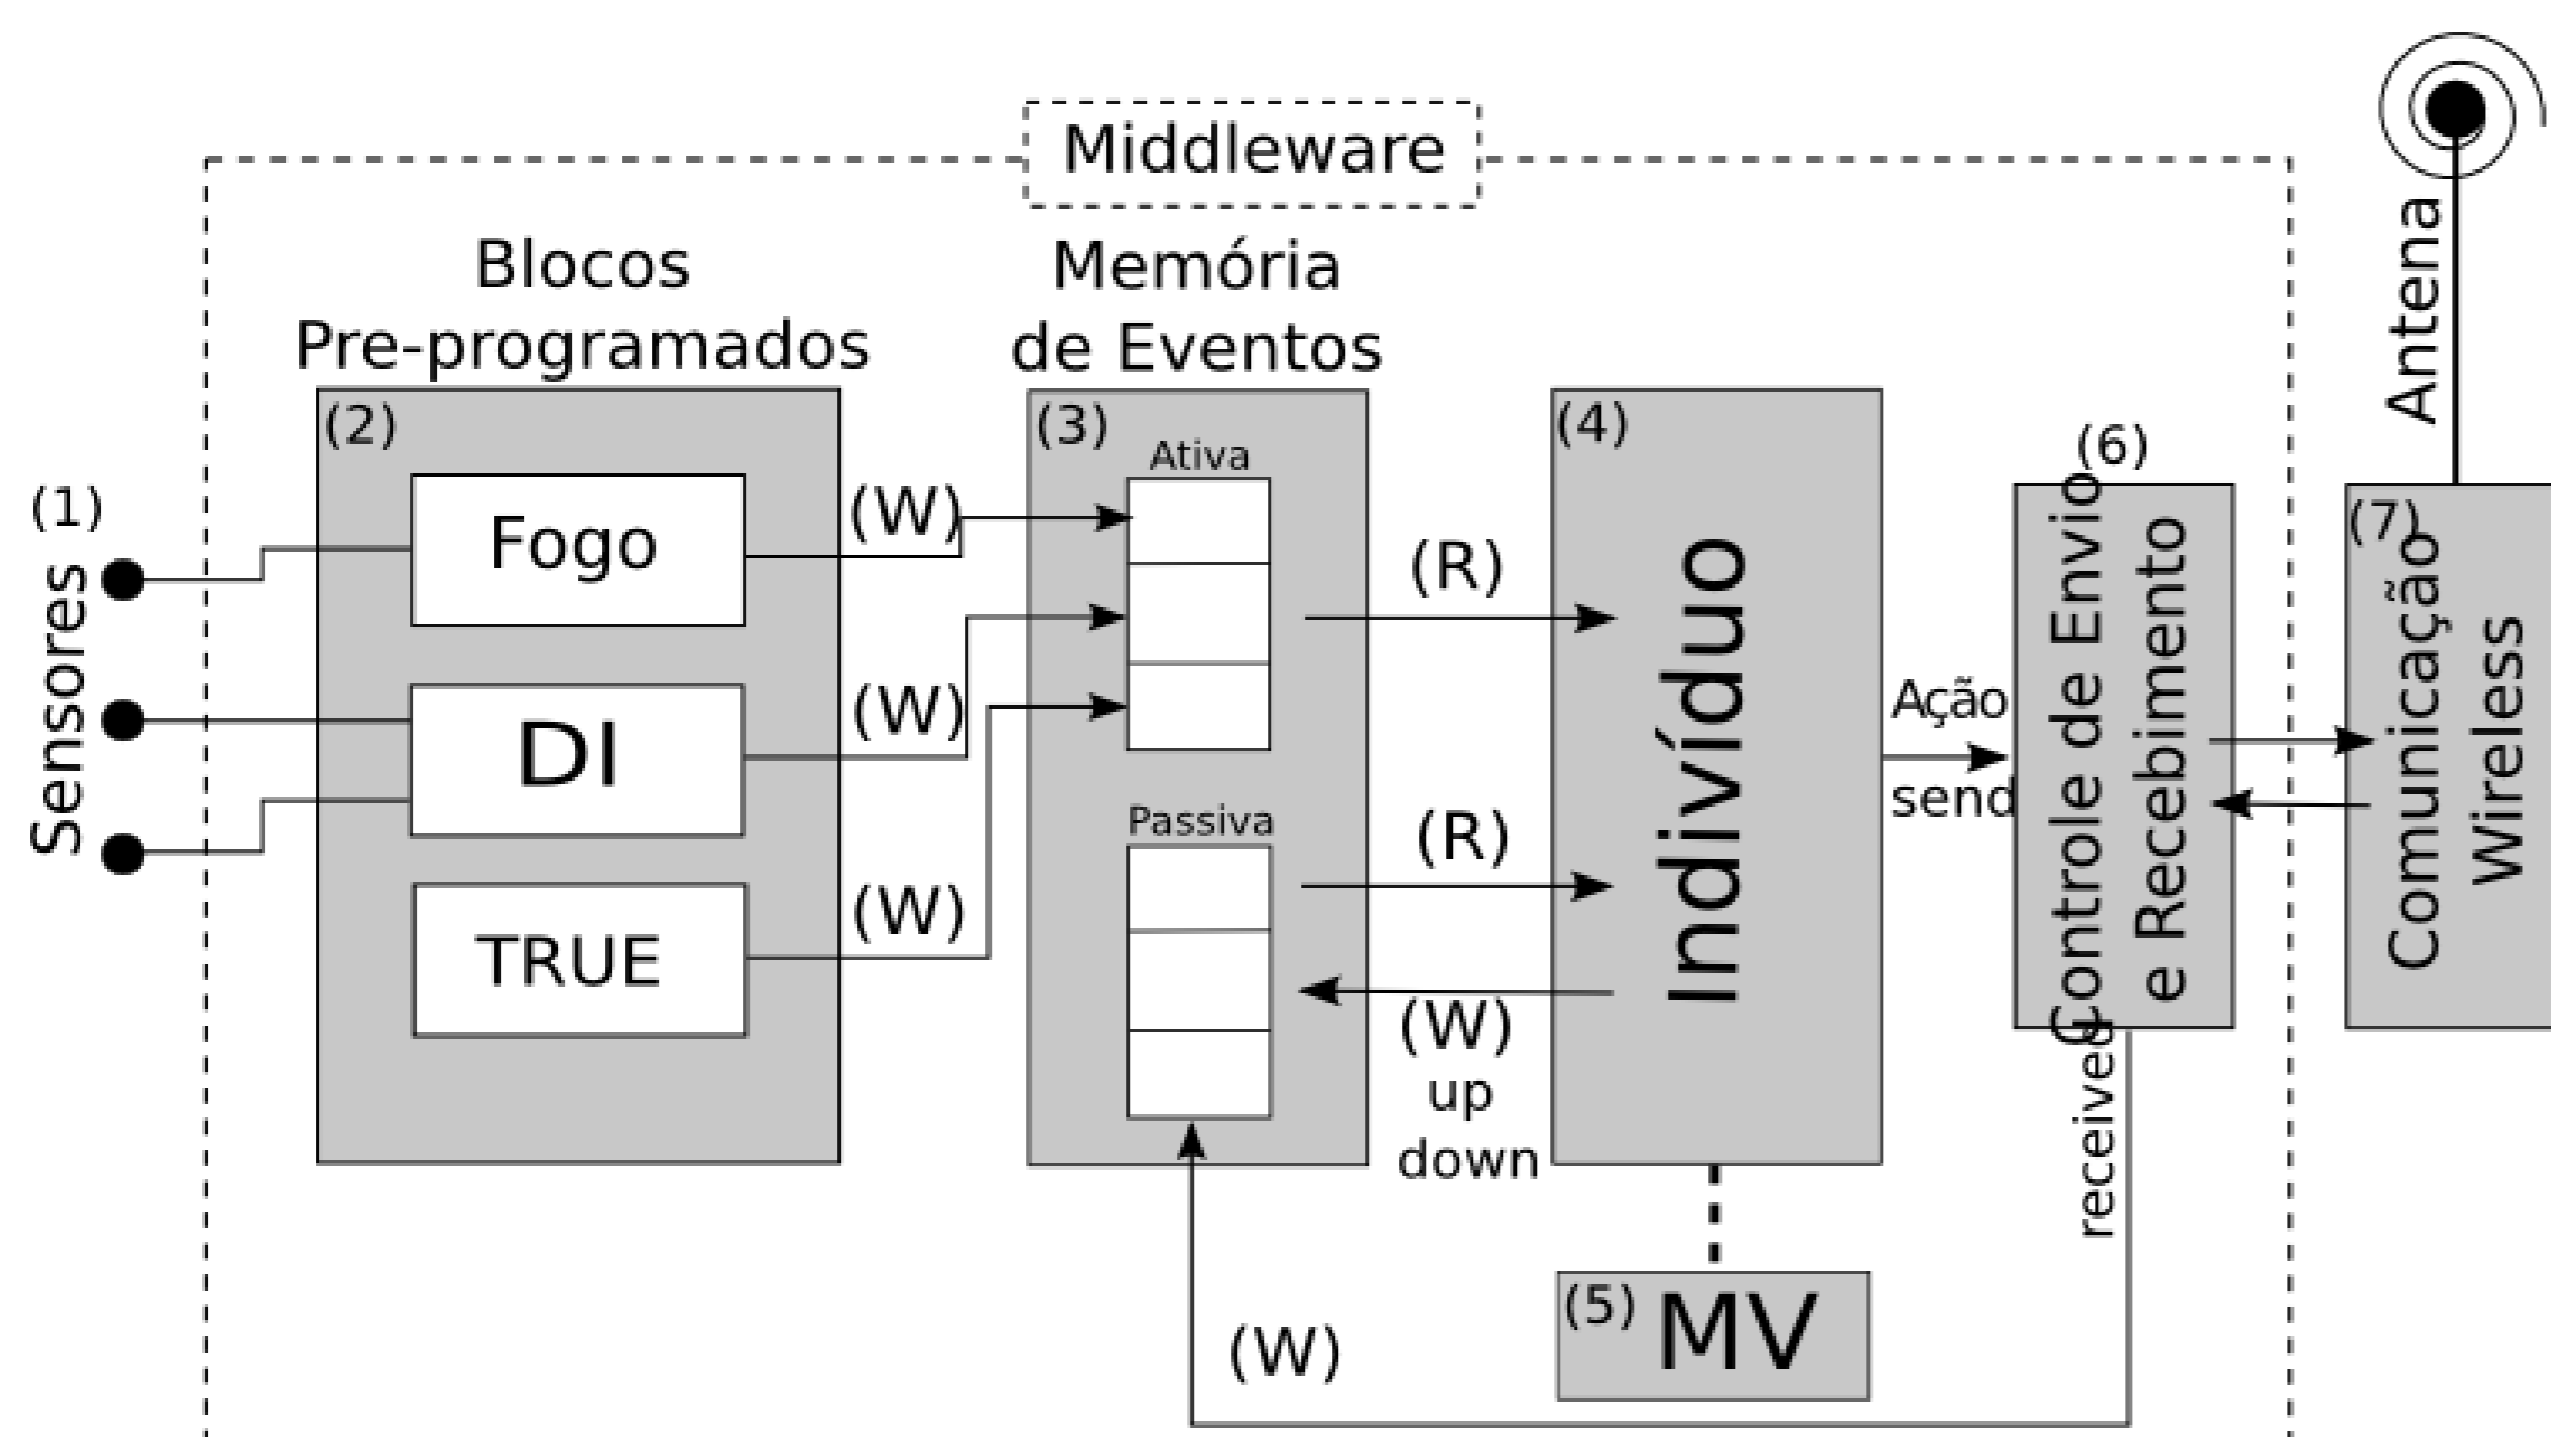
Middleware

Antena

Blocos Pre-programados

Memória de Eventos

(1)

Sensores

(2)

Fogo

DI

TRUE

(W)

(W)

(W)

(3)

Ativa

Passiva

(R)

(R)

(W)
up
down

(4)

Indivíduo

Ação

send

(6)

Controle de Envio e Recebimento

received

(7)

Comunicação Wireless

(5) MV

(W)